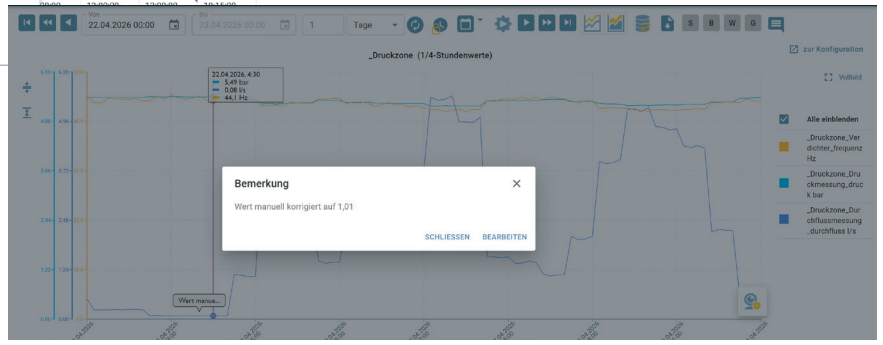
Von
22.04.2026 00:00

Bis
23.04.2026 00:00

1

Tage

S B W G

zur Konfiguration

_Druckzone (1/4-Stundenwerte)

Vollbild

22.04.2026, 4:30
5,49 bar
0,08 l/s
44,1 Hz

Alle einblenden

_Druckzone_Verdichter_frequenz Hz

_Druckzone_Druckmessung_druck bar

_Druckzone_Durchflussmessung_durchfluss l/s

Bemerkung

Wert manuell korrigiert auf 1,01

SCHLIESSEN

BEARBEITEN

Wert manue...